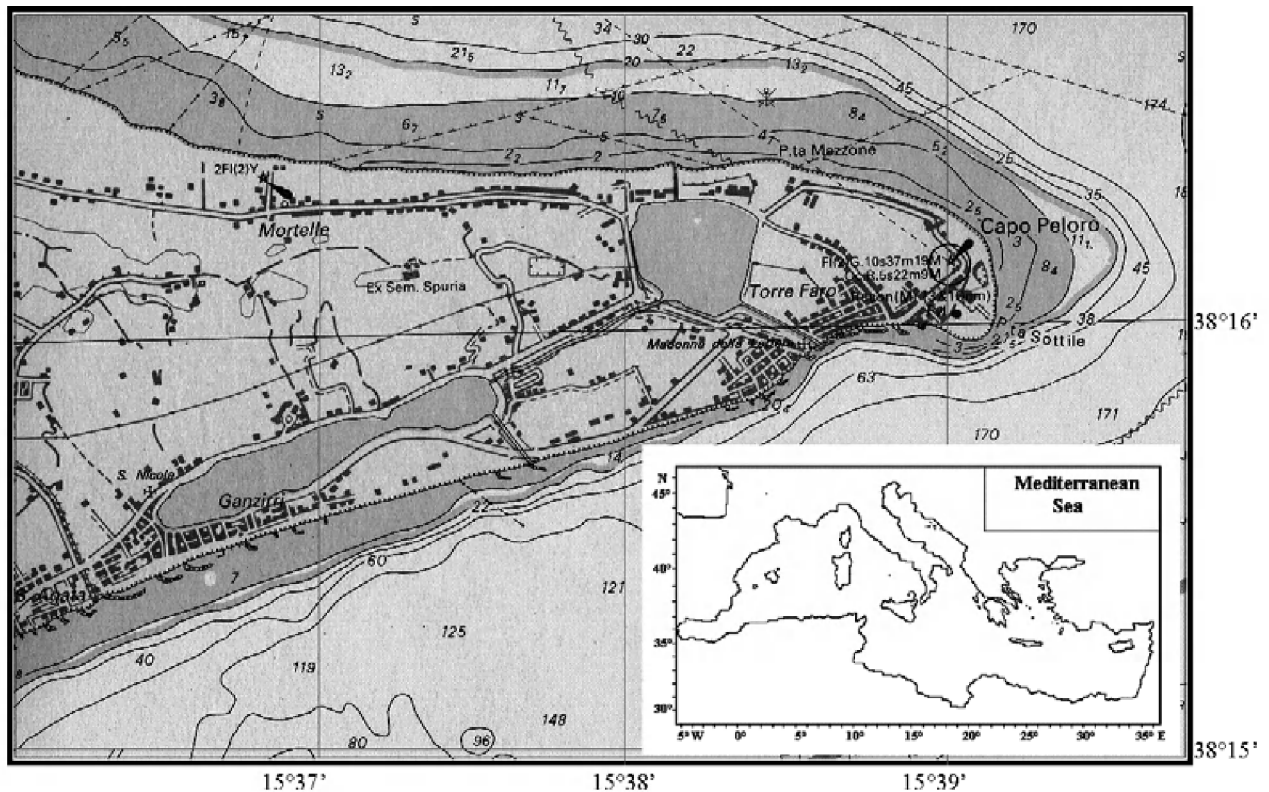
$5_5$ 15 S $13_2$ $2'_5$ 34 30 20 22 $11_7$ $13_2$ 170 174 9
$3_8$ S $6_7$ 3 5 $7_8$ $8_4$ 45
2FI(2)Y $2_2$ 2 4 P.ta Mezzone $5_2$ 25
Mortelle $2_5$ Capo Peloro 3 $11_1$ 35 18
Ex Sem. Spuria Torre Faro FI(2)G.10s37m19M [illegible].5s22m9M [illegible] $8_4$ 45
$2_5$ 38 38°16'
Madonna della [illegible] P.ta Sottile
63 3
$20_6$ 171
170
S. Nicola 14
Ganzirri 22
60
7 121
40 125
119
148
80 96

Mediterranean Sea
N
45°
40°
35°
30°
5° W 0° 5° 10° 15° 20° 25° 30° 35° E

38°15'
15°37' 15°38' 15°39'